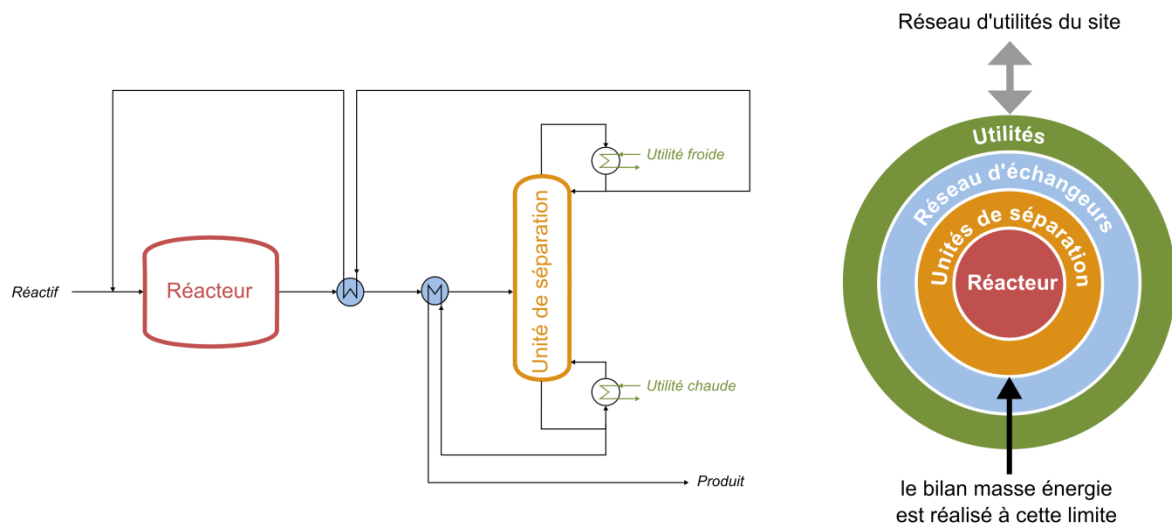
Réactif

Réacteur

Unité de séparation

Utilité froide

Utilité chaude

Produit

Réseau d'utilités du site

Utilités

Réseau d'échangeurs

Unités de séparation

Réacteur

le bilan masse énergie est réalisé à cette limite